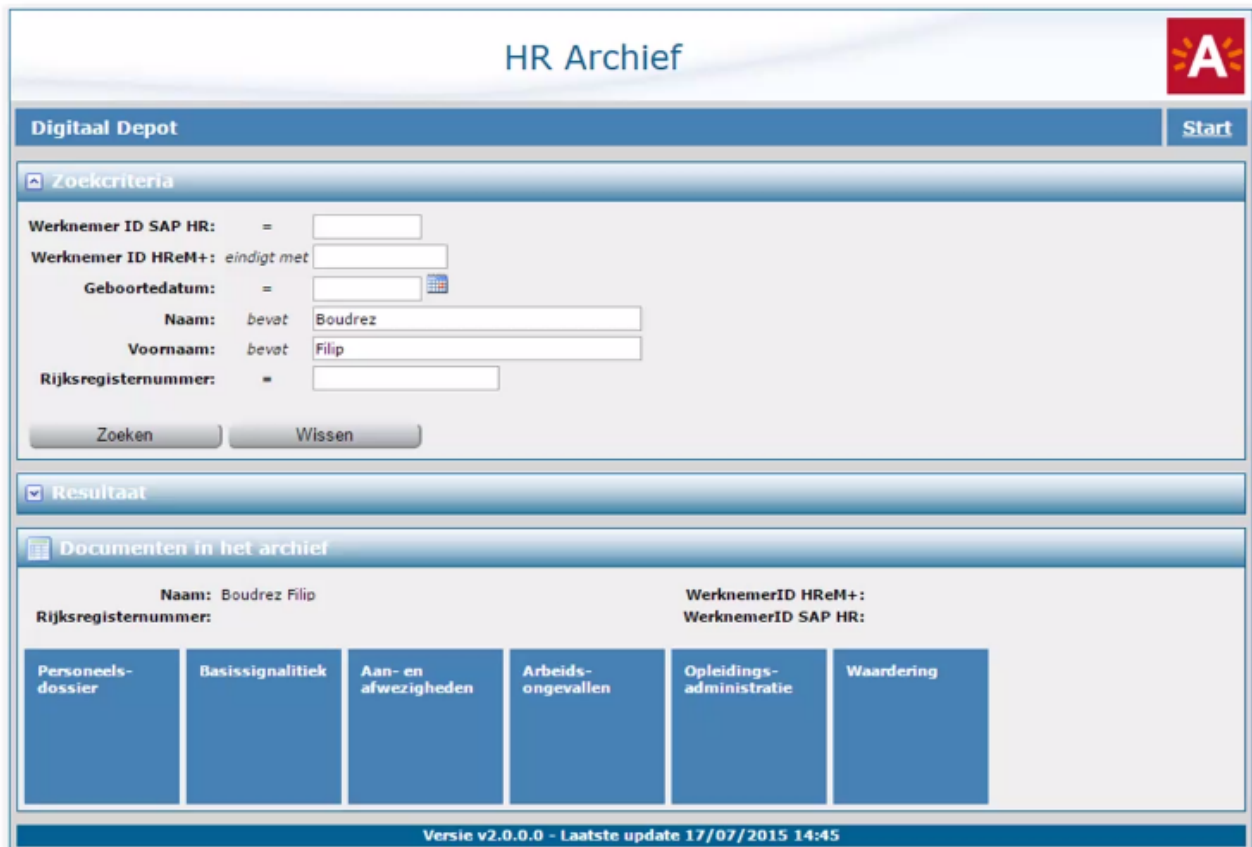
HR Archief

A

Digitaal Depot

Start

Zoekcriteria

Werknemer ID SAP HR: =

Werknemer ID HReM+: eindigt met

Geboortedatum: =

Naam: bevat Boudrez

Voornaam: bevat Filip

Rijksregisternummer: =

Zoeken Wissen

Resultaat

Documenten in het archief

Naam: Boudrez Filip

Rijksregisternummer:

WerknemerID HReM+:

WerknemerID SAP HR:

Personeelsdossier

Basissignalitiek

Aan- en afwezigheden

Arbeidsongevallen

Opleidingsadministratie

Waardering

Versie v2.0.0.0 - Laatste update 17/07/2015 14:45